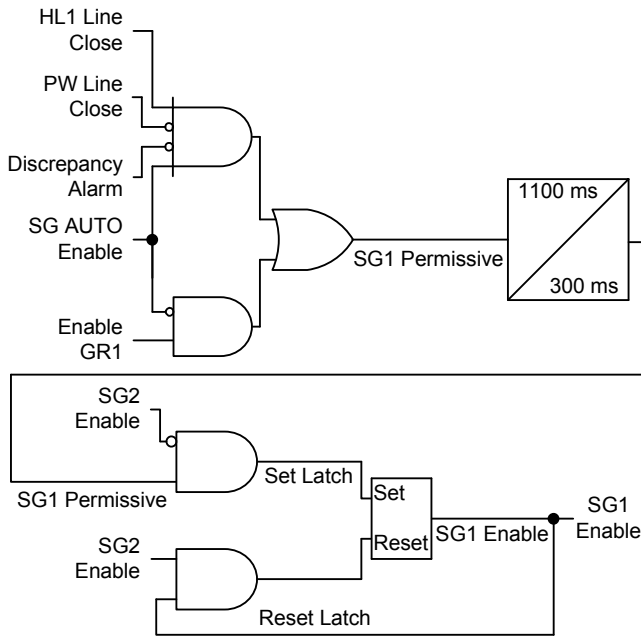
HL1 Line Close

PW Line Close

Discrepancy Alarm

SG AUTO Enable

Enable GR1

SG1 Permissive

1100 ms

300 ms

SG2 Enable

Set Latch

SG1 Permissive

Set

Reset

SG1 Enable

SG1 Enable

SG2 Enable

Reset Latch